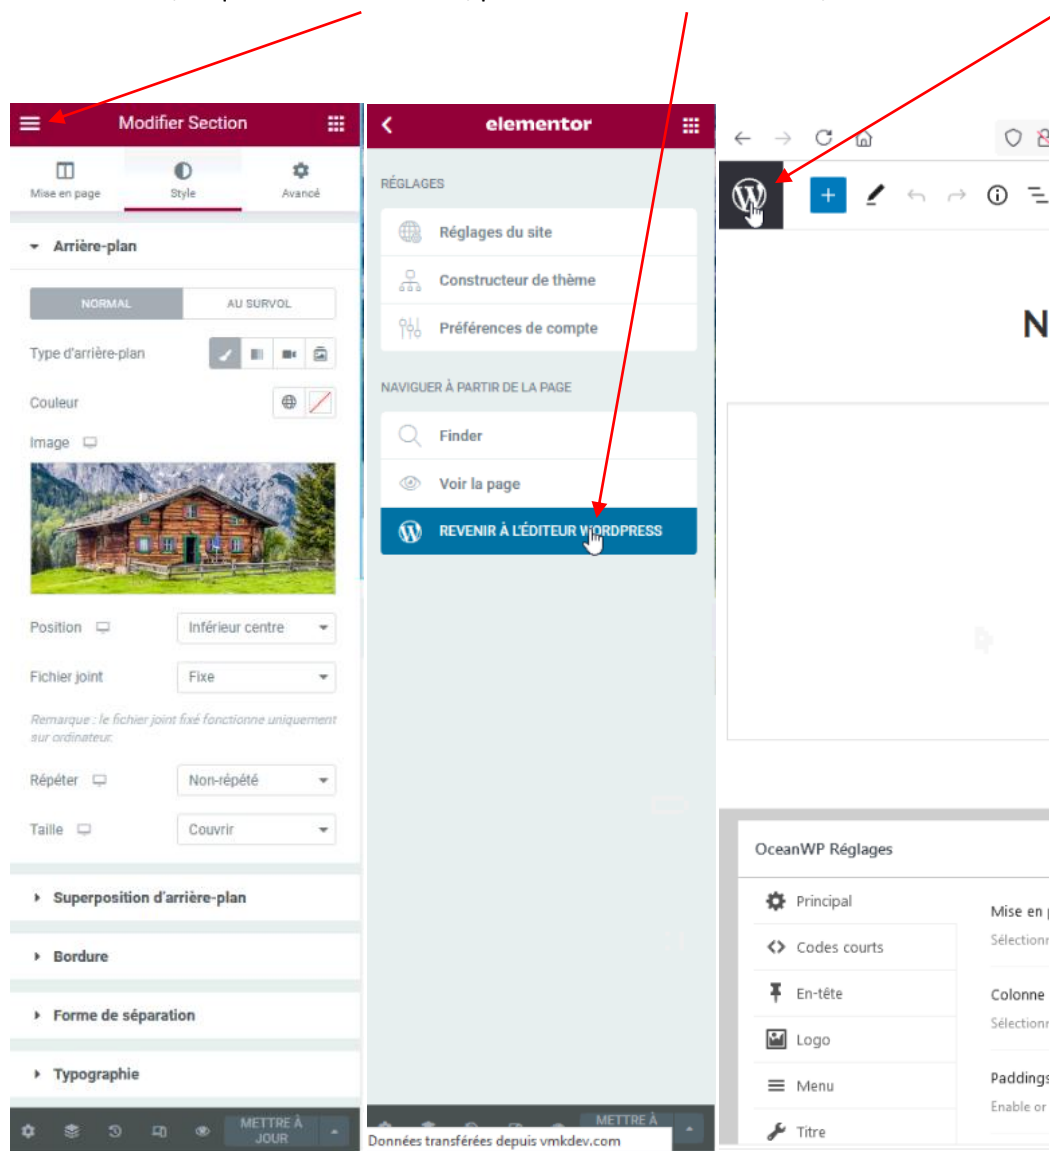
Modifier Section

Mise en page
Style
Avancé

Arrière-plan

NORMAL
AU SURVOL

Type d'arrière-plan

Couleur

Image

Position
Inférieur centre

Fichier joint
Fixe

Remarque : le fichier joint fixé fonctionne uniquement sur ordinateur.

Répéter
Non-répété

Taille
Couvrir

Superposition d'arrière-plan

Bordure

Forme de séparation

Typographie

METTRE À JOUR

elementor

RÉGLAGES

Réglages du site

Constructeur de thème

Préférences de compte

NAVIGUER À PARTIR DE LA PAGE

Finder

Voir la page

REVENIR À L'ÉDITEUR WORDPRESS

METTRE À

Données transférées depuis vmkdev.com

N

OceanWP Réglages

Principal
Codes courts
En-tête
Logo
Menu
Titre

Mise en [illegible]
Sélection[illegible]

Colonne
Sélection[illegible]

Paddings
Enable or